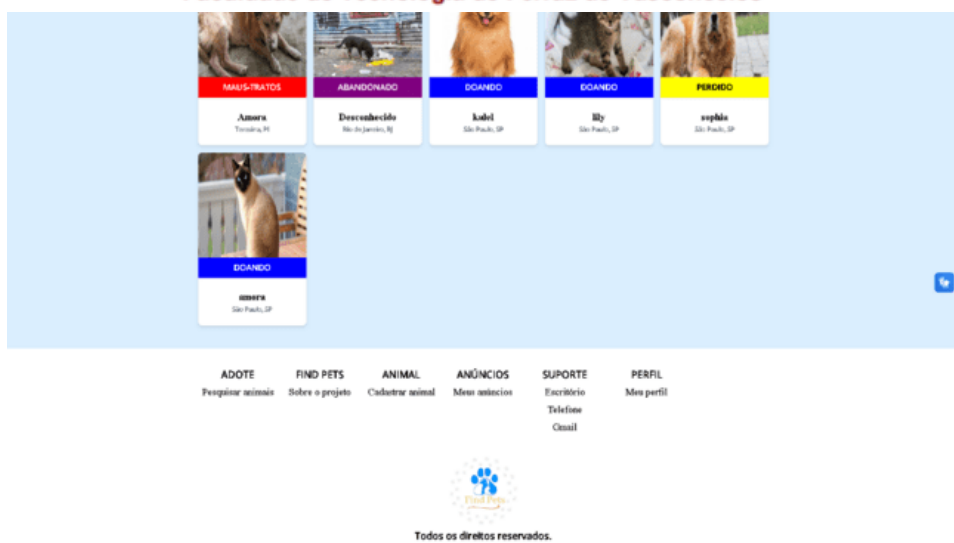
MAUS-TRATOS
Amora
Teresina, PI

ABANDONADO
Desconhecido
Rio de Janeiro, RJ

DOANDO
kalel
São Paulo, SP

DOANDO
lily
São Paulo, SP

PERDIDO
sophia
São Paulo, SP

DOANDO
amora
São Paulo, SP

ADOTE
Pesquisar animais

FIND PETS
Sobre o projeto

ANIMAL
Cadastrar animal

ANÚNCIOS
Meus anúncios

SUPORTE
Escritório
Telefone
Gmail

PERFIL
Meu perfil

Find Pets

Todos os direitos reservados.